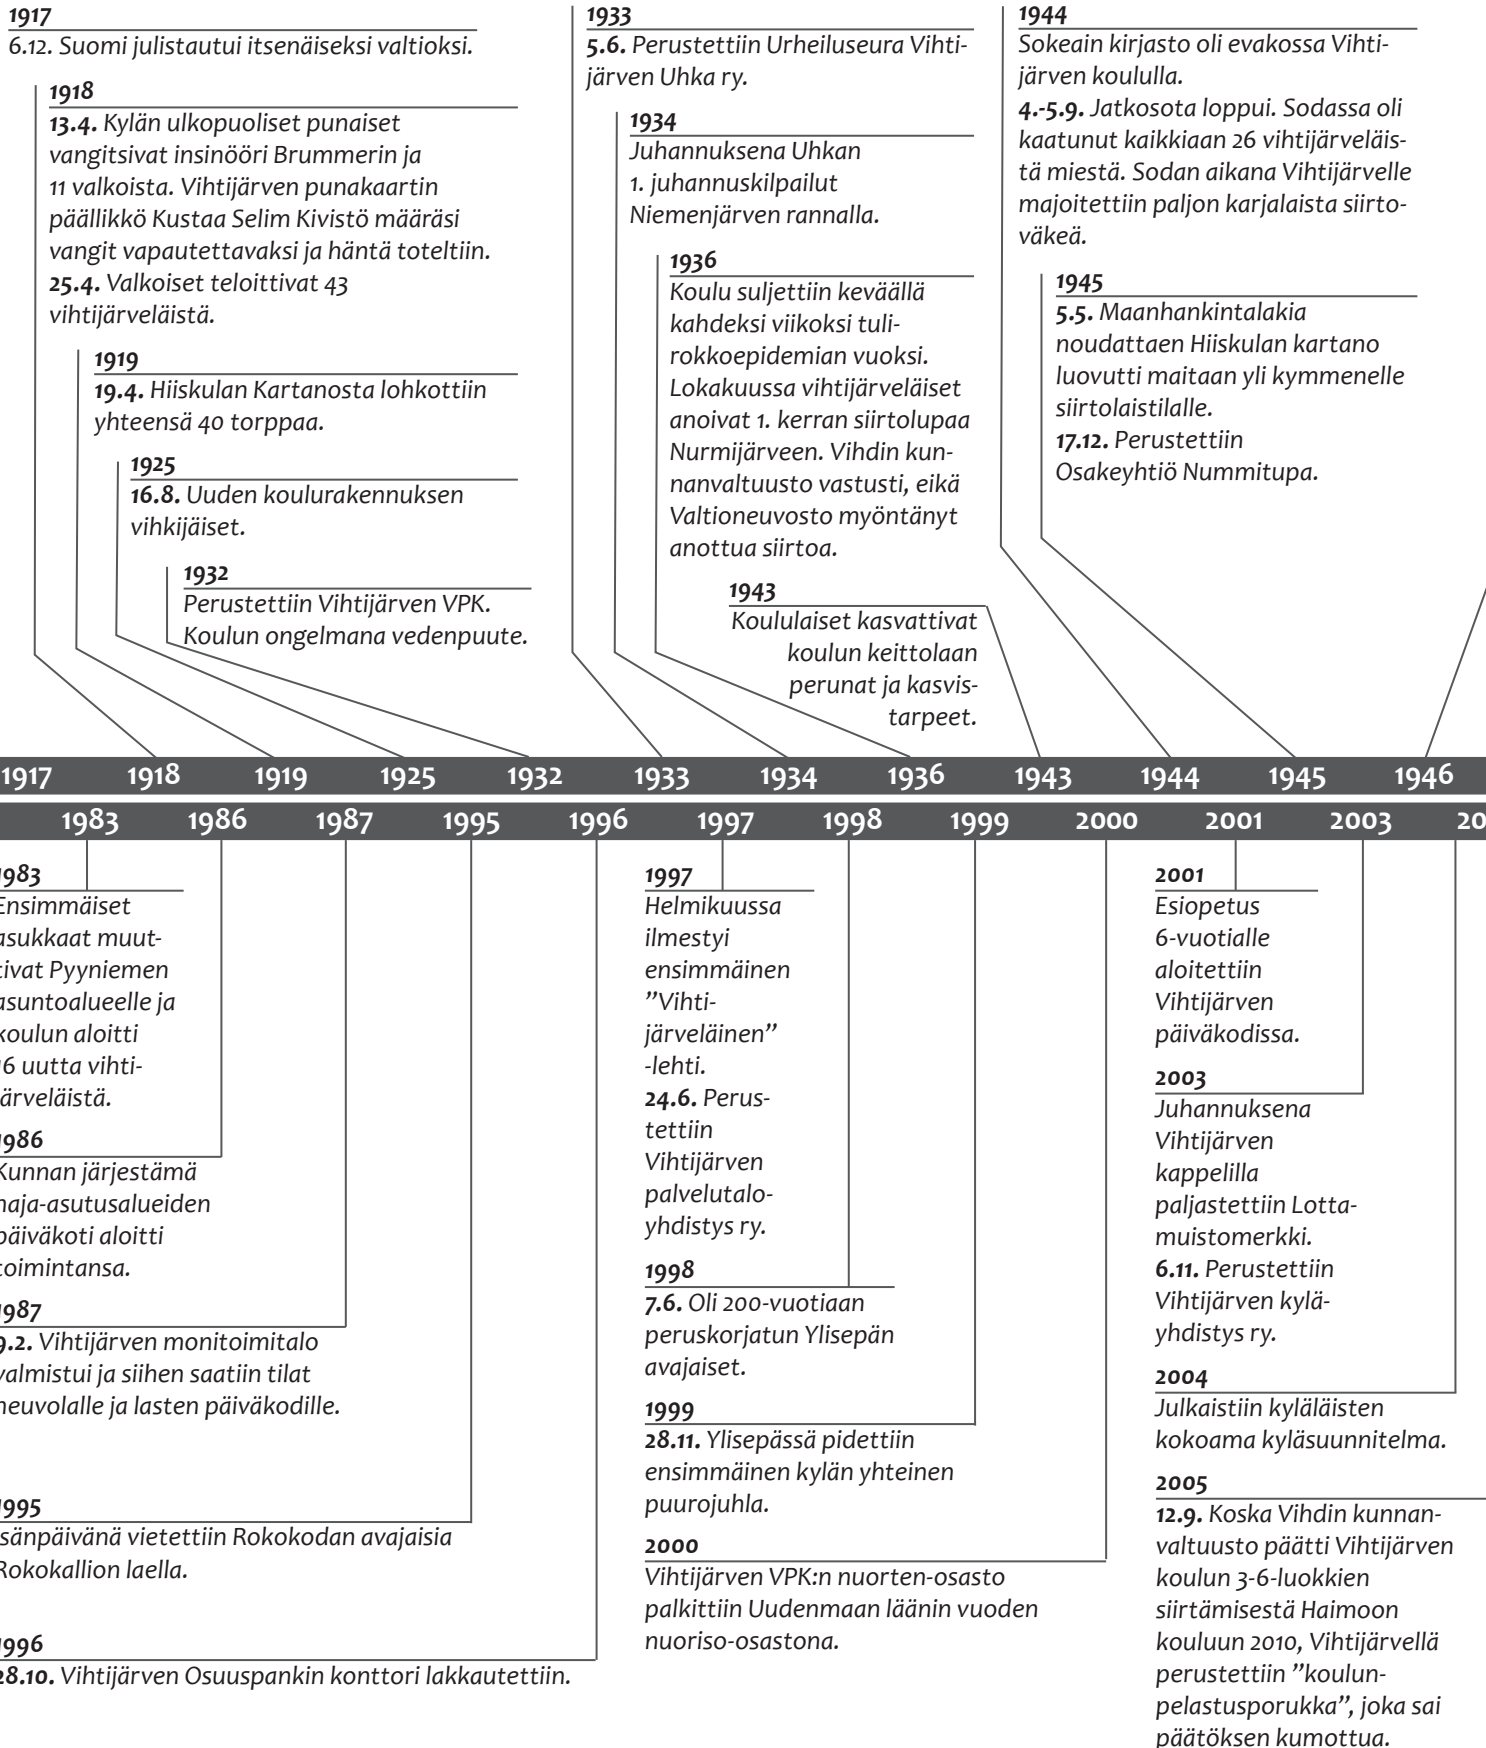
1917
6.12. Suomi julistautui itsenäiseksi valtioksi.

1918
13.4. Kylän ulkopuoliset punaiset vangitsivat insinööri Brummerin ja 11 valkoista. Vihtijärven punakaartin päällikkö Kustaa Selim Kivistö määräsi vangit vapautettavaksi ja häntä toteltiin.
25.4. Valkoiset teloittivat 43 vihtijärveläistä.

1919
19.4. Hiiskulan Kartanosta lohkottiin yhteensä 40 torppaa.

1925
16.8. Uuden koulurakennuksen vihkijäiset.

1932
Perustettiin Vihtijärven VPK. Koulun ongelmana vedenpuute.

1933
5.6. Perustettiin Urheiluseura Vihtijärven Uhka ry.

1934
Juhannuksena Uhkan 1. juhannuskilpailut Niemenjärven rannalla.

1936
Koulu suljettiin keväällä kahdeksi viikoksi tulirokkoepidemian vuoksi. Lokakuussa vihtijärveläiset anoivat 1. kerran siirtolupaa Nurmijärveen. Vihdin kunnanvaltuusto vastusti, eikä Valtioneuvosto myöntänyt anottua siirtoa.

1943
Koululaiset kasvattivat koulun keittolaan perunat ja kasvistarpeet.

1944
Sokeain kirjasto oli evakossa Vihtijärven koululla.
4.-5.9. Jatkosota loppui. Sodassa oli kaatunut kaikkiaan 26 vihtijärveläistä miestä. Sodan aikana Vihtijärvelle majoitettiin paljon karjalaista siirtoväkeä.

1945
5.5. Maanhankintalakia noudattaen Hiiskulan kartano luovutti maitaan yli kymmenelle siirtolaistilalle.
17.12. Perustettiin Osakeyhtiö Nummitupa.

1917 1918 1919 1925 1932 1933 1934 1936 1943 1944 1945 1946

1983 1986 1987 1995 1996 1997 1998 1999 2000 2001 2003 20

983
Ensimmäiset asukkaat muuttivat Pyyniemen asuntoalueelle ja koulun aloitti 76 uutta vihtijärveläistä.

986
Kunnan järjestämä haja-asutusalueiden päiväkoti aloitti toimintansa.

987
9.2. Vihtijärven monitoimitalo valmistui ja siihen saatiin tilat neuvolalle ja lasten päiväkodille.

995
sänpäivänä vietettiin Rokokodan avajaisia Rokokallion laella.

996
28.10. Vihtijärven Osuuspankin konttori lakkautettiin.

1997
Helmikuussa ilmestyi ensimmäinen "Vihtijärveläinen" -lehti.
24.6. Perustettiin Vihtijärven palvelutaloyhdistys ry.

1998
7.6. Oli 200-vuotiaan peruskorjatun Ylisepän avajaiset.

1999
28.11. Ylisepässä pidettiin ensimmäinen kylän yhteinen puurojuhla.

2000
Vihtijärven VPK:n nuorten-osasto palkittiin Uudenmaan läänin vuoden nuoriso-osastona.

2001
Esiopetus 6-vuotialle aloitettiin Vihtijärven päiväkodissa.

2003
Juhannuksena Vihtijärven kappelilla paljastettiin Lottamuistomerkki.
6.11. Perustettiin Vihtijärven kyläyhdistys ry.

2004
Julkaistiin kyläläisten kokoama kyläsuunnitelma.

2005
12.9. Koska Vihdin kunnanvaltuusto päätti Vihtijärven koulun 3-6-luokkien siirtämisestä Haimoon kouluun 2010, Vihtijärvellä perustettiin "koulunpelastusporukka", joka sai päätöksen kumottua.